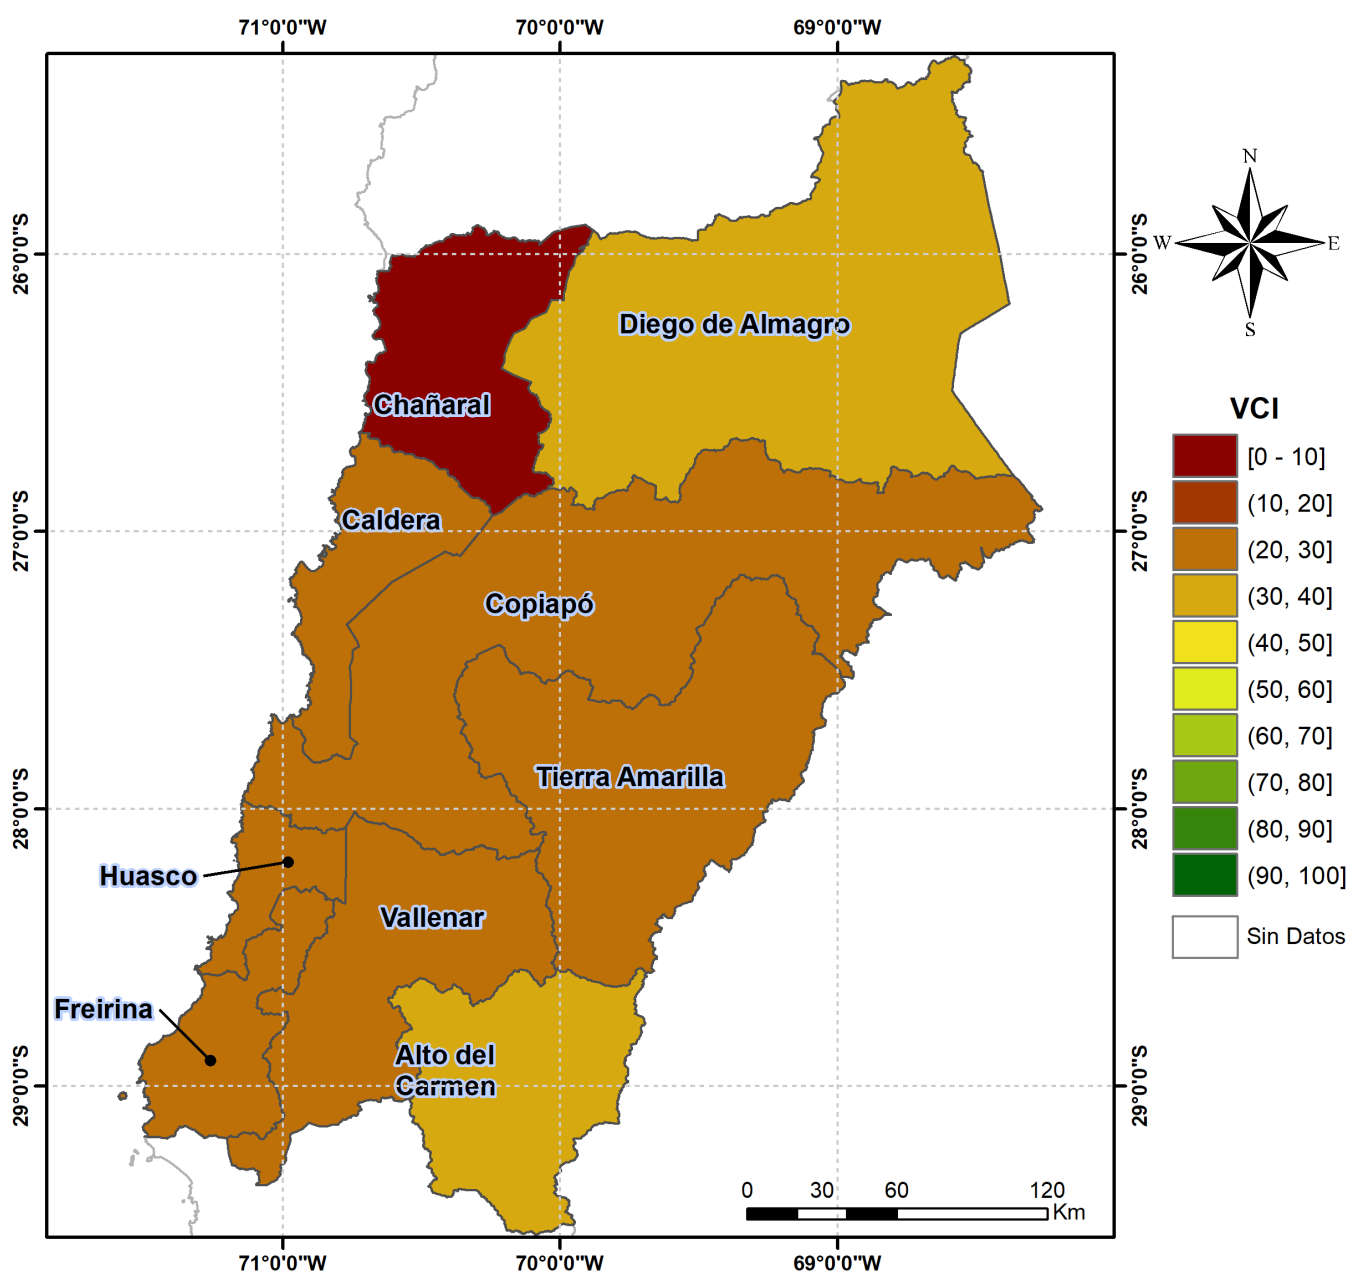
71°0'0"W 70°0'0"W 69°0'0"W

26°0'0"S 27°0'0"S 28°0'0"S 29°0'0"S

26°0'0"S 27°0'0"S 28°0'0"S 29°0'0"S

Diego de Almagro

Chañaral

Caldera

Copiapó

Tierra Amarilla

Huasco

Vallenar

Freirina

Alto del Carmen

N
W E
S

VCI

[0 - 10]
(10, 20]
(20, 30]
(30, 40]
(40, 50]
(50, 60]
(60, 70]
(70, 80]
(80, 90]
(90, 100]
Sin Datos

0 30 60 120 Km

71°0'0"W 70°0'0"W 69°0'0"W